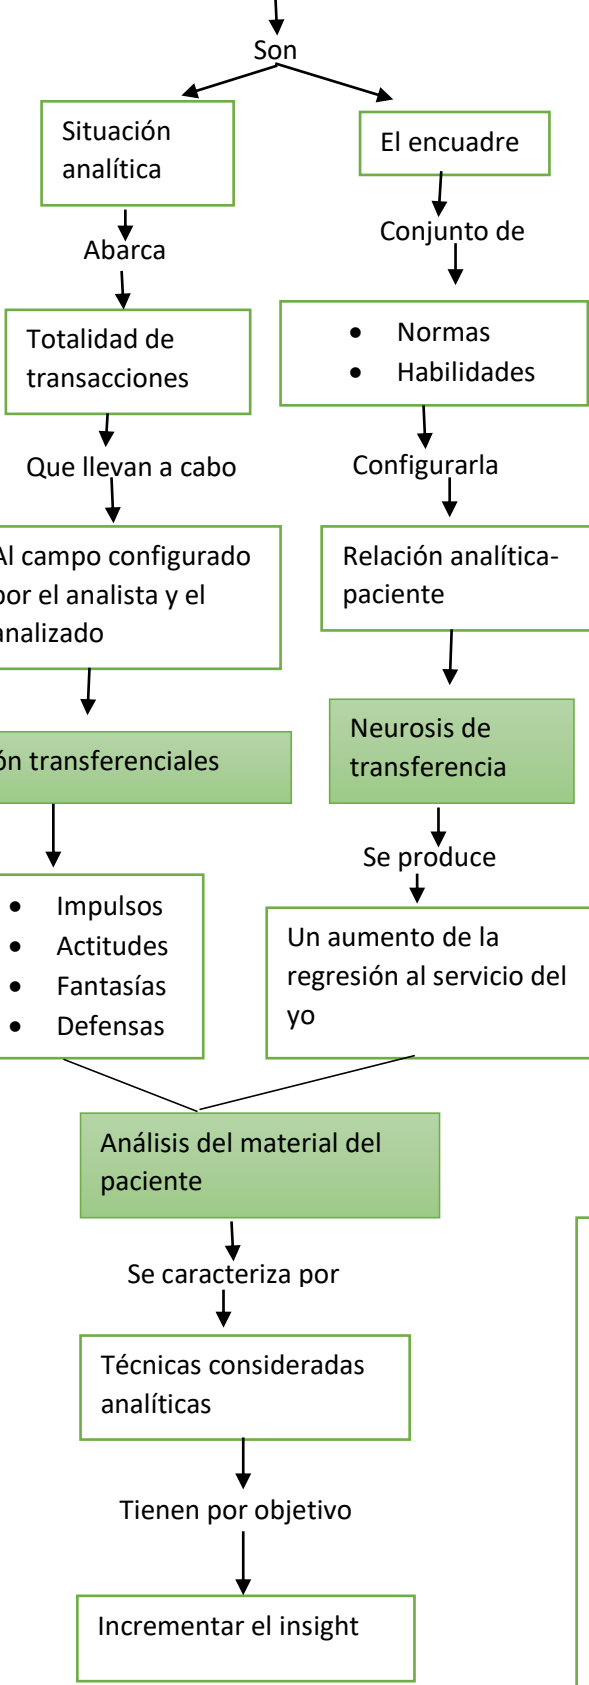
Son

Situación analítica

Abarca

Totalidad de transacciones

Que llevan a cabo

Al campo configurado por el analista y el analizado

ón transferenciales

- Impulsos
- Actitudes
- Fantasías
- Defensas

El encuadre

Conjunto de

- Normas
- Habilidades

Configurarla

Relación analítica-paciente

Neurosis de transferencia

Se produce

Un aumento de la regresión al servicio del yo

Análisis del material del paciente

Se caracteriza por

Técnicas consideradas analíticas

Tienen por objetivo

Incrementar el insight